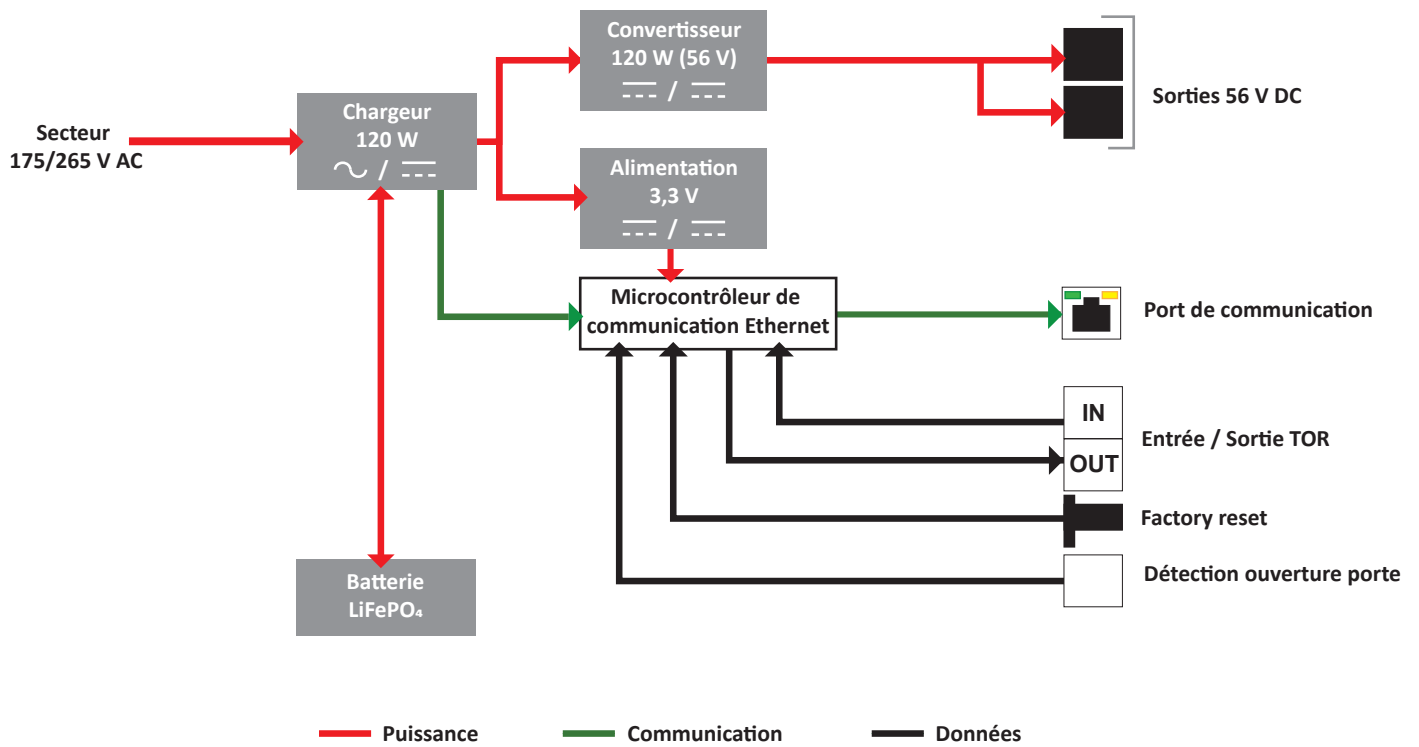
Secteur
175/265 V AC

Chargeur
120 W
~ / ⎓

Convertisseur
120 W (56 V)
⎓ / ⎓

Alimentation
3,3 V
⎓ / ⎓

Sorties 56 V DC

Microcontrôleur de communication Ethernet

Port de communication

IN
OUT
Entrée / Sortie TOR

Factory reset

Détection ouverture porte

Batterie
LiFePO₄

Puissance
Communication
Données